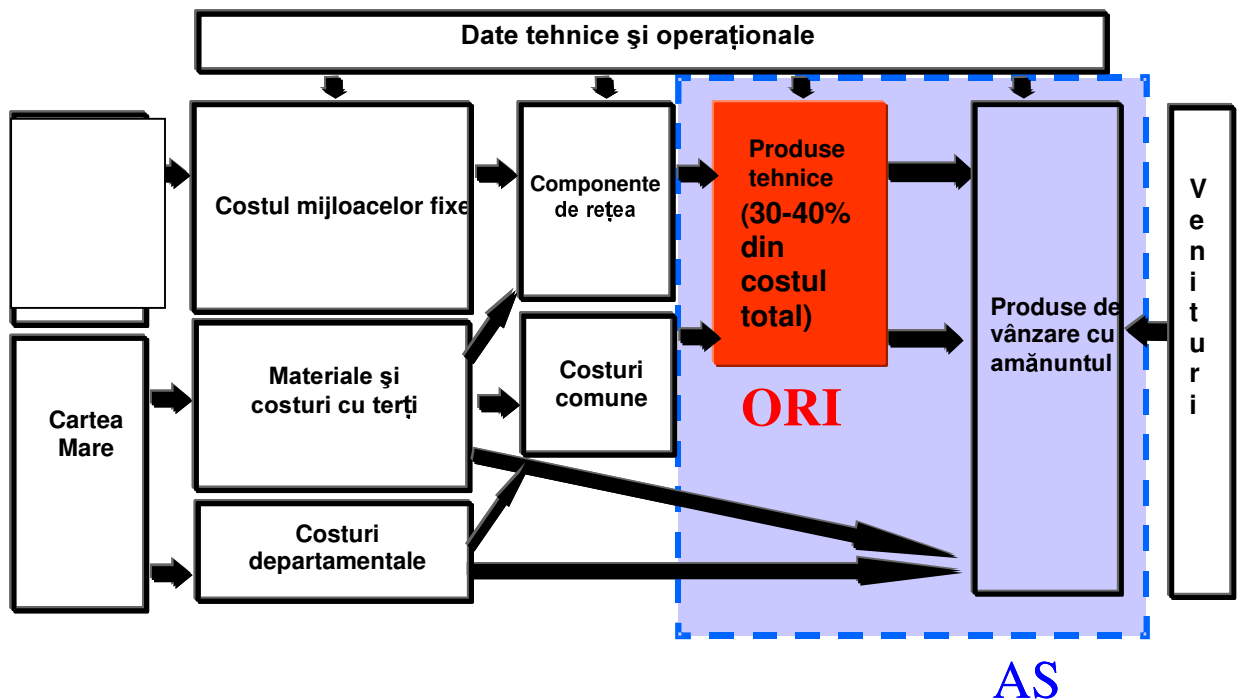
Date tehnice şi operaţionale

Costul mijloacelor fixe

Componente de reţea

Produse tehnice (30-40% din costul total)

Produse de vânzare cu amănuntul

V e n i t u r i

Cartea Mare

Materiale şi costuri cu terţi

Costuri comune

ORI

Costuri departamentale

AS